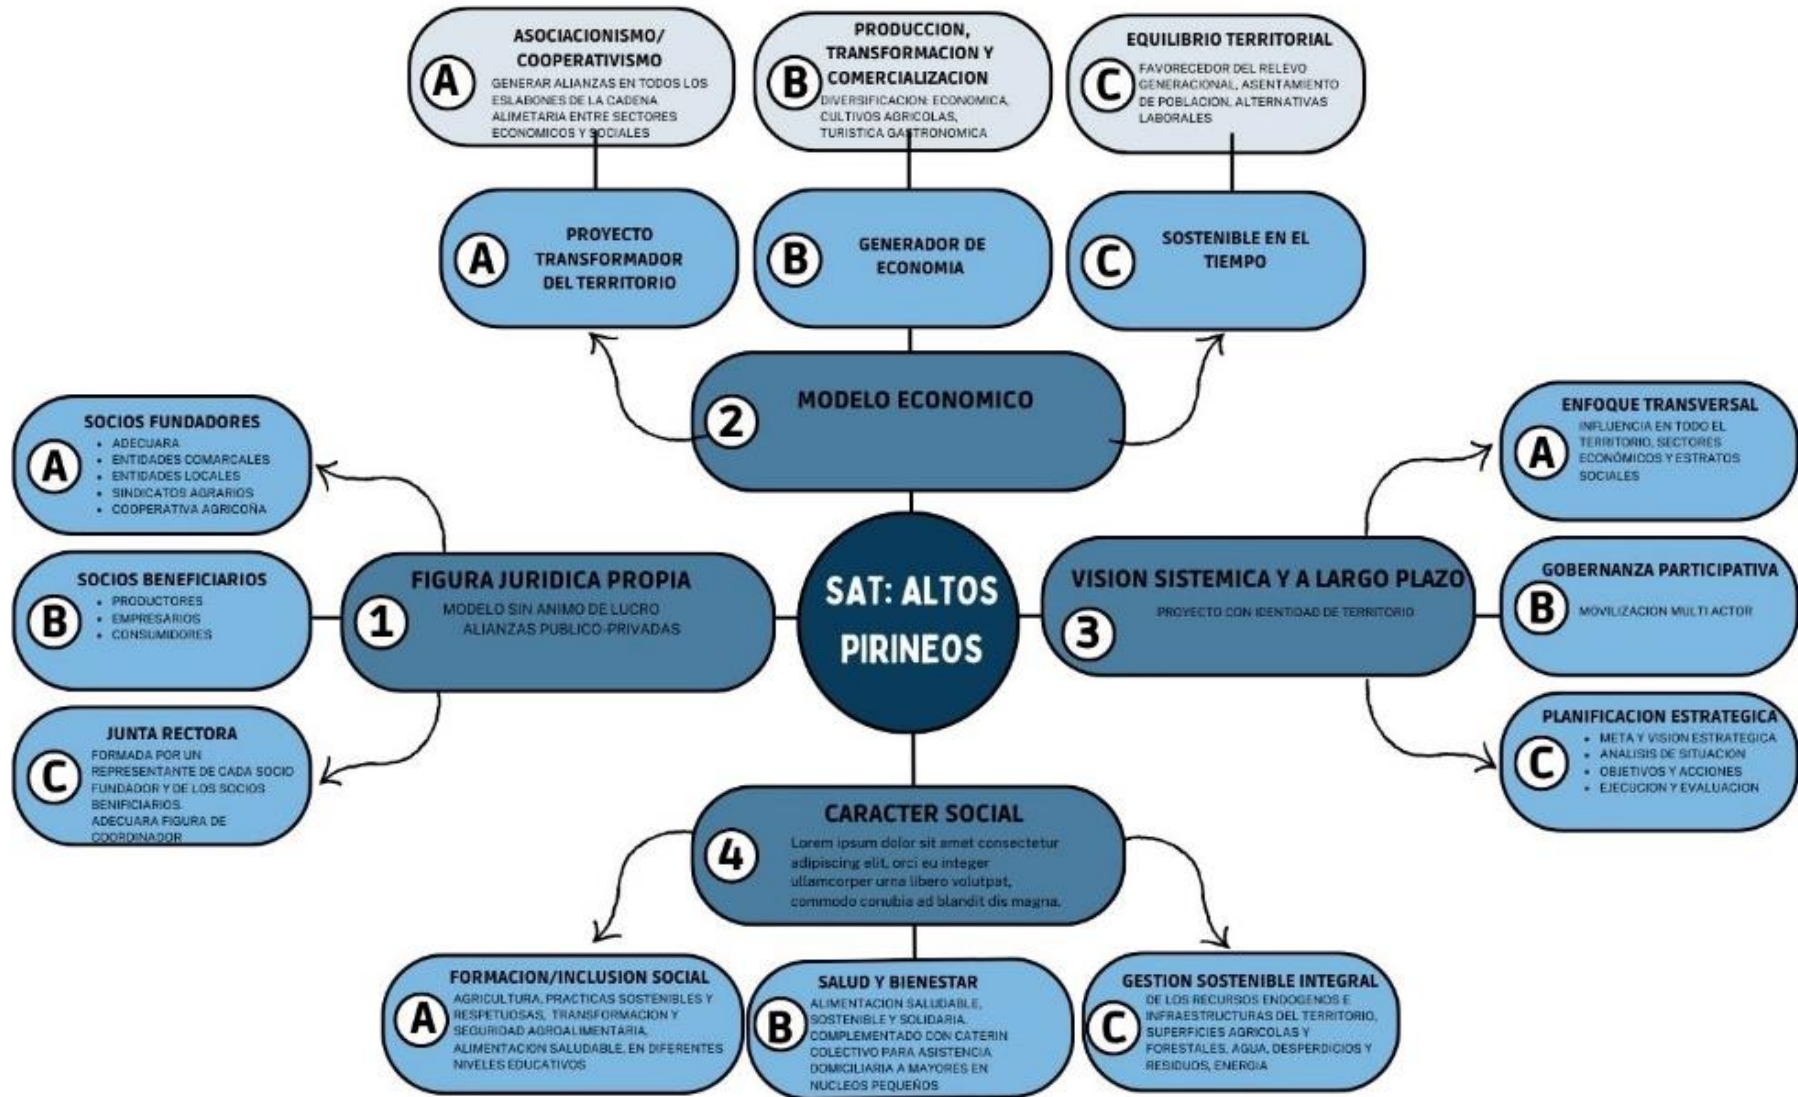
SAT: ALTOS PIRINEOS

2 MODELO ECONOMICO

A PROYECTO TRANSFORMADOR DEL TERRITORIO

A ASOCIACIONISMO/ COOPERATIVISMO
GENERAR ALIANZAS EN TODOS LOS ESLABONES DE LA CADENA ALIMETARIA ENTRE SECTORES ECONOMICOS Y SOCIALES

B GENERADOR DE ECONOMIA

B PRODUCCION, TRANSFORMACION Y COMERCIALIZACION
DIVERSIFICACION: ECONOMICA, CULTIVOS AGRICOLAS, TURISTICA GASTRONOMICA

C SOSTENIBLE EN EL TIEMPO

C EQUILIBRIO TERRITORIAL
FAVORECEDOR DEL RELEVO GENERACIONAL, ASENTAMIENTO DE POBLACION, ALTERNATIVAS LABORALES

1 FIGURA JURIDICA PROPIA
MODELO SIN ANIMO DE LUCRO
ALIANZAS PUBLICO-PRIVADAS

A SOCIOS FUNDADORES
• ADECUARA
• ENTIDADES COMARCALES
• ENTIDADES LOCALES
• SINDICATOS AGRARIOS
• COOPERATIVA AGRICOÑA

B SOCIOS BENEFICIARIOS
• PRODUCTORES
• EMPRESARIOS
• CONSUMIDORES

C JUNTA RECTORA
FORMADA POR UN REPRESENTANTE DE CADA SOCIO FUNDADOR Y DE LOS SOCIOS BENIFICIARIOS.
ADECUARA FIGURA DE COORDINADOR

3 VISION SISTEMICA Y A LARGO PLAZO
PROYECTO CON IDENTIDAD DE TERRITORIO

A ENFOQUE TRANSVERSAL
INFLUENCIA EN TODO EL TERRITORIO, SECTORES ECONÓMICOS Y ESTRATOS SOCIALES

B GOBERNANZA PARTICIPATIVA
MOVILIZACION MULTI ACTOR

C PLANIFICACION ESTRATEGICA
• META Y VISION ESTRATEGICA
• ANALISIS DE SITUACION
• OBJETIVOS Y ACCIONES
• EJECUCION Y EVALUACION

4 CARACTER SOCIAL
Lorem ipsum dolor sit amet consectetur adipiscing elit, orci eu integer ullamcorper urna libero volutpat, commodo conubia ad blandit dis magna.

A FORMACION/INCLUSION SOCIAL
AGRICULTURA, PRACTICAS SOSTENIBLES Y RESPETUOSAS, TRANSFORMACION Y SEGURIDAD AGROALIMENTARIA, ALIMENTACION SALUDABLE, EN DIFERENTES NIVELES EDUCATIVOS

B SALUD Y BIENESTAR
ALIMENTACION SALUDABLE, SOSTENIBLE Y SOLIDARIA. COMPLEMENTADO CON CATERIN COLECTIVO PARA ASISTENCIA DOMICILIARIA A MAYORES EN NUCLEOS PEQUEÑOS

C GESTION SOSTENIBLE INTEGRAL
DE LOS RECURSOS ENDOGENOS E INFRAESTRUCTURAS DEL TERRITORIO, SUPERFICIES AGRICOLAS Y FORESTALES, AGUA, DESPERDICIOS Y RESIDUOS, ENERGIA